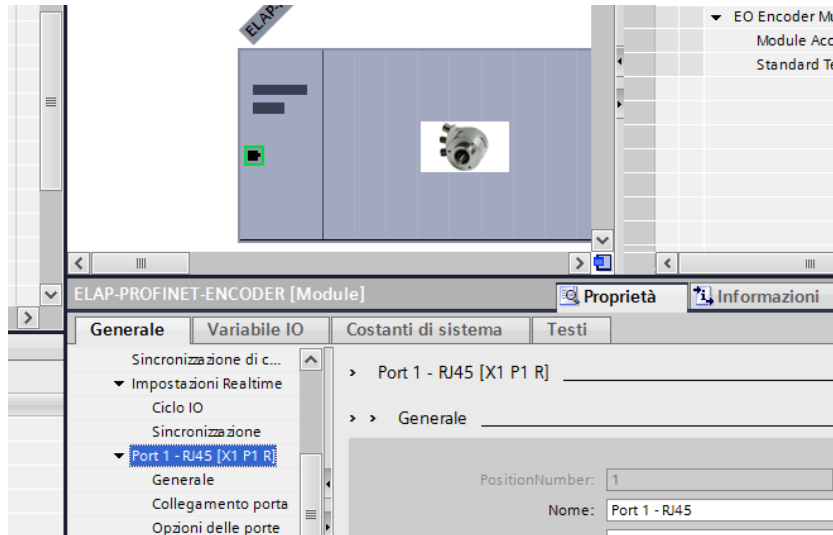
ELAP-

EO Encoder Mu
Module Acc
Standard Te

ELAP-PROFINET-ENCODER [Module]

Proprietà
Informazioni

Generale
Variabile IO
Costanti di sistema
Testi

Sincronizzazione di c...
Impostazioni Realtime
Ciclo IO
Sincronizzazione
Port 1 - RJ45 [X1 P1 R]
Generale
Collegamento porta
Opzioni delle porte

Port 1 - RJ45 [X1 P1 R]

Generale

PositionNumber: 1
Nome: Port 1 - RJ45